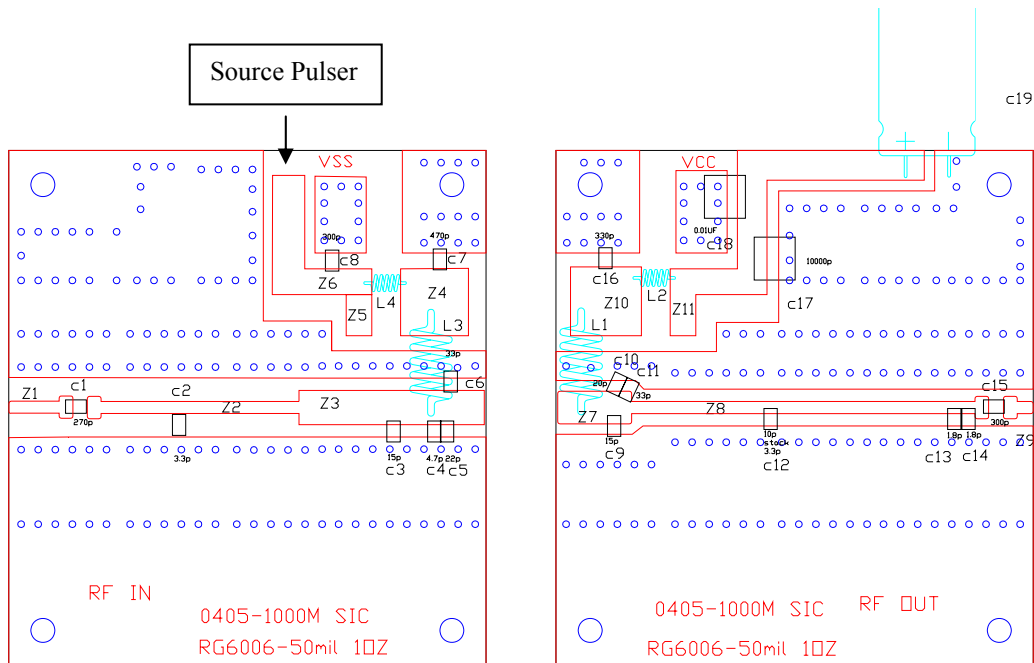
Source Pulser

VSS

300p

C8

470p

C7

Z6

L4

Z4

Z5

L3

33p

C6

Z1

C1

270p

C2

Z2

Z3

3.3p

15p

C3

4.7p 22p

C4 C5

RF IN

0405-1000M SIC

RG6006-50mil 1OZ

C19

VCC

0.01uF

C18

330p

C16

10000p

L2

Z10

Z11

C17

L1

C10

C11

20p

33p

C15

Z7

Z8

15p

C9

10p

3.3p

C12

1.8p 1.8p

C13 C14

300p

Z9

0405-1000M SIC

RF OUT

RG6006-50mil 1OZ